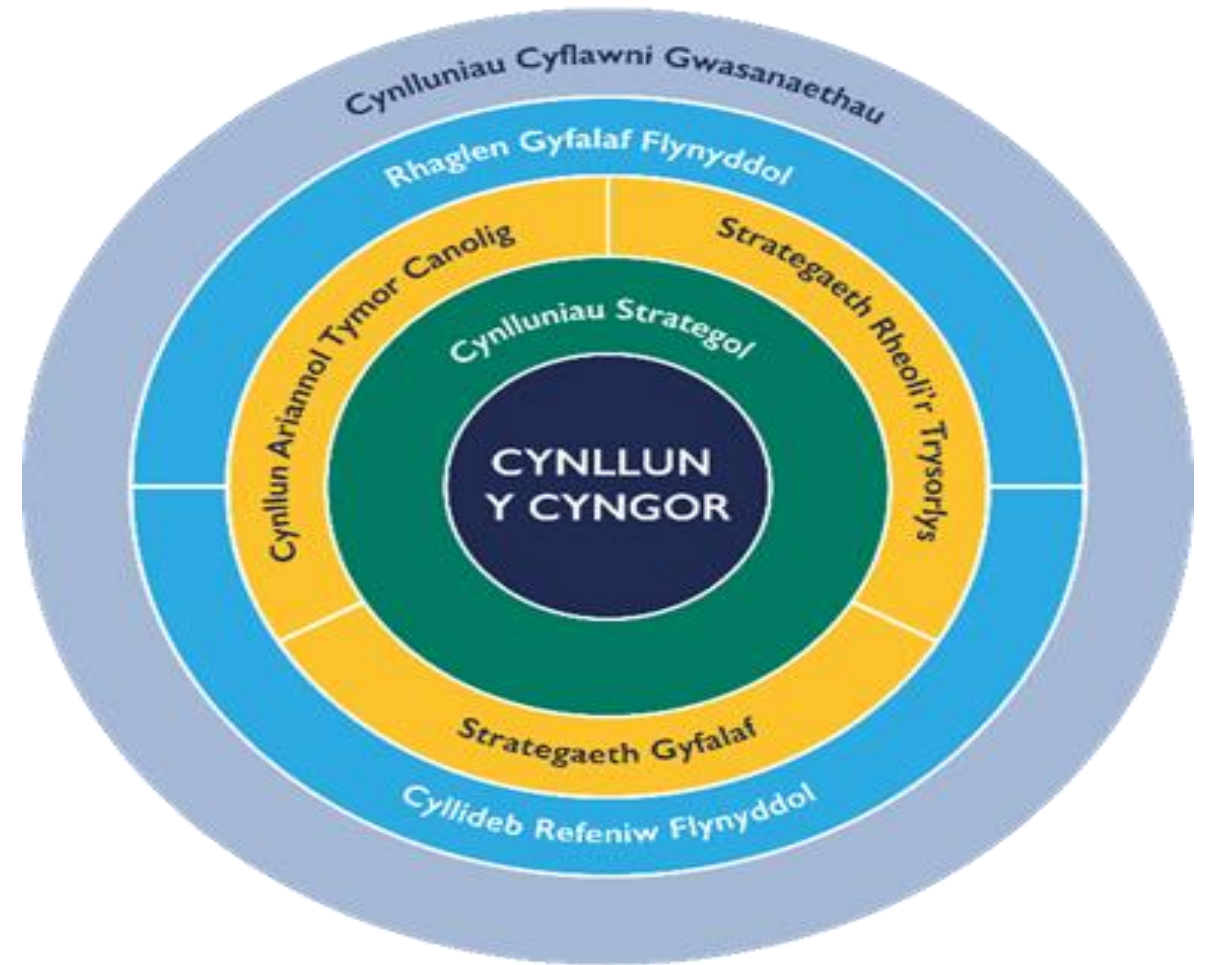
Cynlluniau Cyflawni Gwasanaethau

Rhaglen Gyfalaf Flynyddol

Cynllun Ariannol Tymor Canolig

Strategaeth Rheoli'r Trysorlys

Cynlluniau Strategol

CYNLLUN Y CYNGOR

Strategaeth Gyfalaf

Cyllideb Refeniw Flynyddol